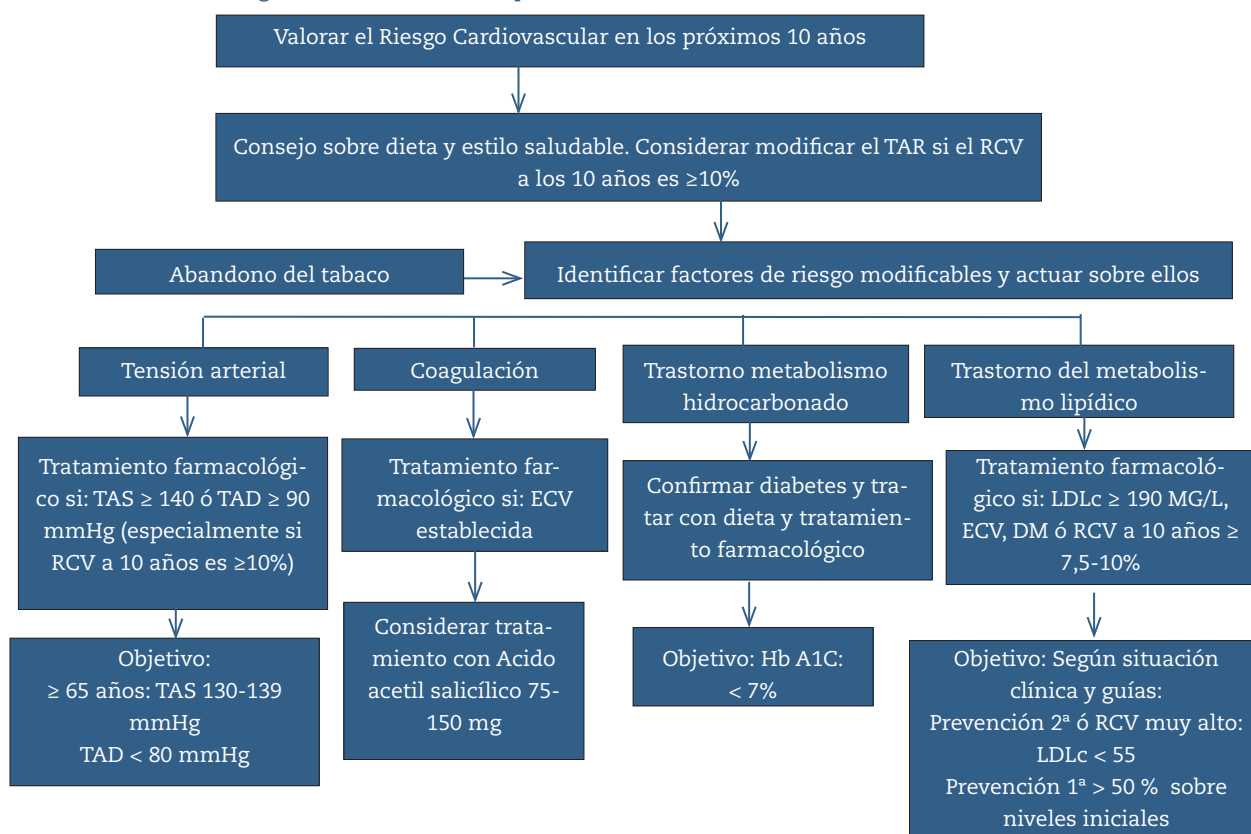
Valorar el Riesgo Cardiovascular en los próximos 10 años

Consejo sobre dieta y estilo saludable. Considerar modificar el TAR si el RCV a los 10 años es ≥10%

Abandono del tabaco

Identificar factores de riesgo modificables y actuar sobre ellos

Tensión arterial

Tratamiento farmacológico si: TAS ≥ 140 ó TAD ≥ 90 mmHg (especialmente si RCV a 10 años es ≥10%)

Objetivo:
≥ 65 años: TAS 130-139 mmHg
TAD < 80 mmHg

Coagulación

Tratamiento farmacológico si: ECV establecida

Considerar tratamiento con Acido acetil salicílico 75-150 mg

Trastorno metabolismo hidrocarbonado

Confirmar diabetes y tratar con dieta y tratamiento farmacológico

Objetivo: Hb A1C: < 7%

Trastorno del metabolismo lipídico

Tratamiento farmacológico si: LDLc ≥ 190 MG/L, ECV, DM ó RCV a 10 años ≥ 7,5-10%

Objetivo: Según situación clínica y guías:
Prevención 2ª ó RCV muy alto: LDLc < 55
Prevención 1ª > 50 % sobre niveles iniciales